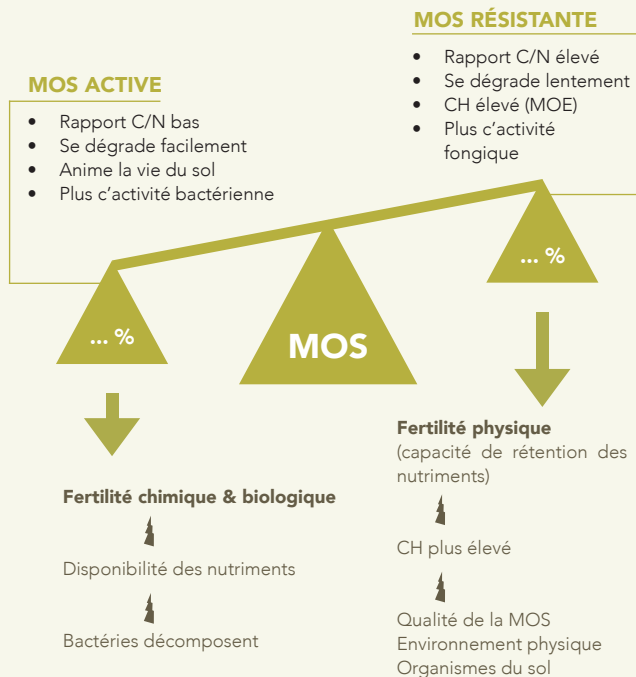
MOS RÉSISTANTE

- Rapport C/N élevé
- Se dégrade lentement
- CH élevé (MOE)
- Plus c'activité fongique

MOS ACTIVE

- Rapport C/N bas
- Se dégrade facilement
- Anime la vie du sol
- Plus c'activité bactérienne

... %

MOS

... %

Fertilité chimique & biologique

Disponibilité des nutriments

Bactéries décomposent

Fertilité physique
(capacité de rétention des nutriments)

CH plus élevé

Qualité de la MOS
Environnement physique
Organismes du sol